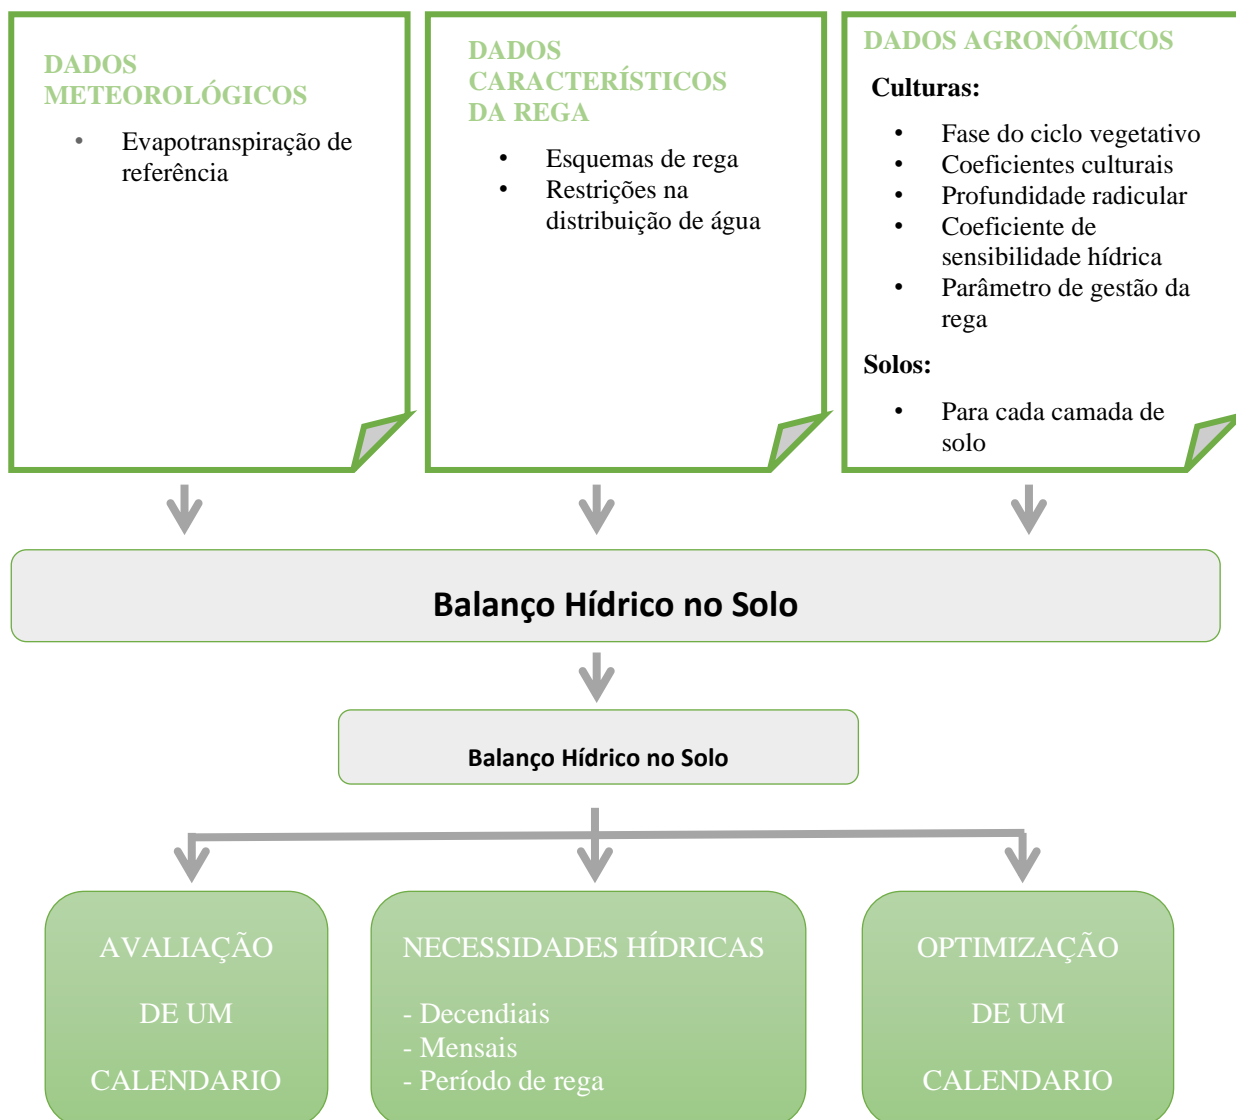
DADOS METEOROLÓGICOS

• Evapotranspiração de referência

DADOS CARACTERÍSTICOS DA REGA

• Esquemas de rega
• Restrições na distribuição de água

DADOS AGRONÓMICOS

Culturas:

• Fase do ciclo vegetativo
• Coeficientes culturais
• Profundidade radicular
• Coeficiente de sensibilidade hídrica
• Parâmetro de gestão da rega

Solos:

• Para cada camada de solo

Balanço Hídrico no Solo

Balanço Hídrico no Solo

AVALIAÇÃO DE UM CALENDARIO

NECESSIDADES HÍDRICAS

- Decendiais
- Mensais
- Período de rega

OPTIMIZAÇÃO DE UM CALENDARIO